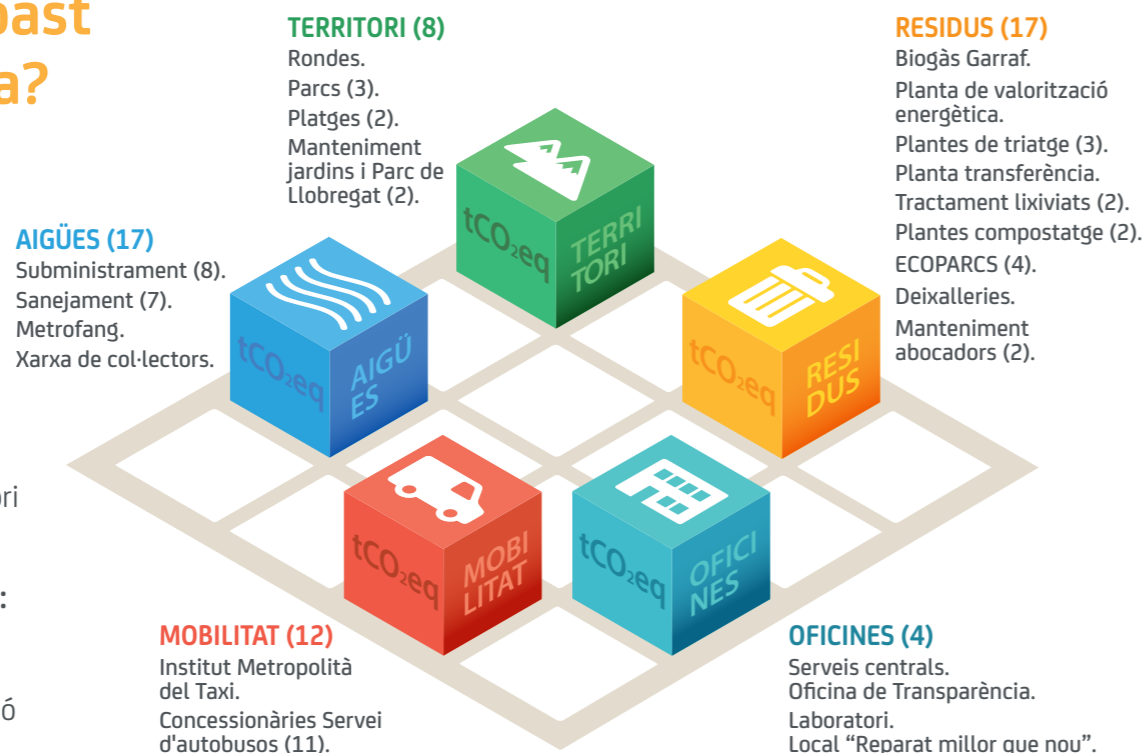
oast
a?

ori

:

ó

TERRITORI (8)
Rondes.
Parcs (3).
Platges (2).
Manteniment jardins i Parc de Llobregat (2).

RESIDUS (17)
Biogàs Garraf.
Planta de valorització energètica.
Plantes de triatge (3).
Planta transferència.
Tractament lixiviats (2).
Plantes compostatge (2).
ECOPARCS (4).
Deixalleries.
Manteniment abocadors (2).

AIGÜES (17)
Subministrament (8).
Sanejament (7).
Metrofang.
Xarxa de col·lectors.

tCO$_2$eq TERRI TORI

tCO$_2$eq AIGÜ ES

tCO$_2$eq RESI DUS

tCO$_2$eq MOBI LITAT

tCO$_2$eq OFICI NES

MOBILITAT (12)
Institut Metropolità del Taxi.
Concessionàries Servei d'autobusos (11).

OFICINES (4)
Serveis centrals.
Oficina de Transparència.
Laboratori.
Local “Reparat millor que nou”.